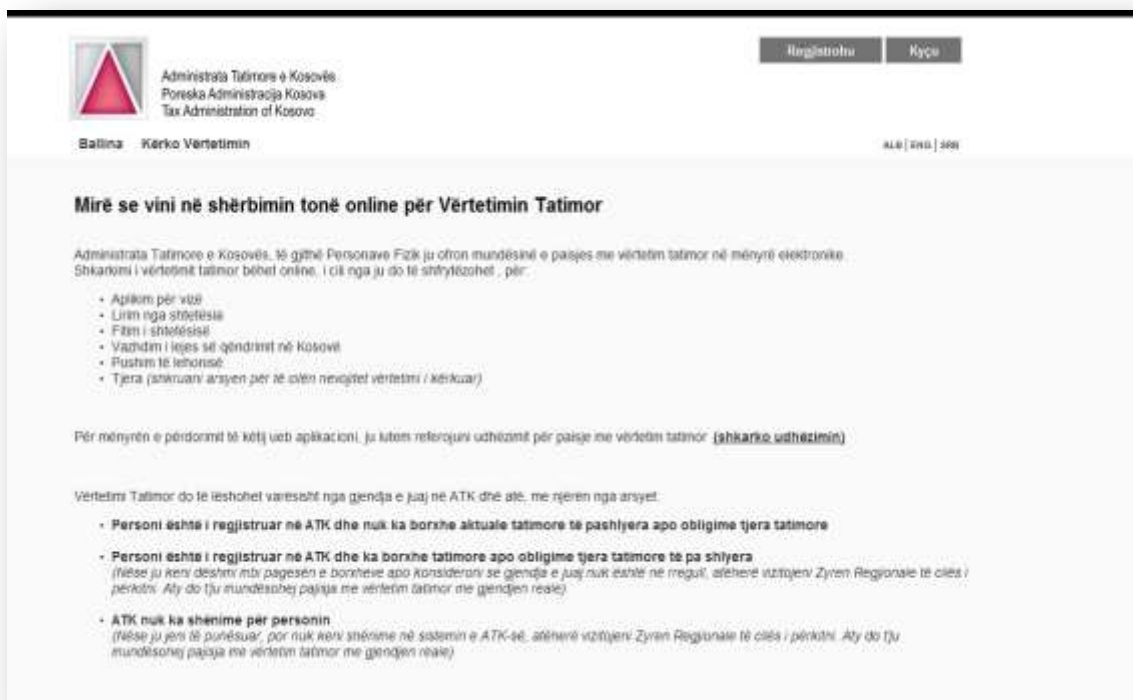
Administrata Tatimore e Kosovës
Poreska Administracija Kosova
Tax Administration of Kosovo

Regjistrohu Kyçu

Ballina Kërko Vërtetimin

ALB | ENG | SRB

Mirë se vini në shërbimin tonë online për Vërtetimin Tatimor

Administrata Tatimore e Kosovës, të gjithë Personave Fizik ju ofron mundësinë e pajisjes me vërtetim tatimor në mënyrë elektronike. Shkarkimi i vërtetimit tatimor bëhet online, i cili nga ju do të shfrytëzohet , për:

- Aplikim për vizë
- Lirim nga shtetësia
- Fitim i shtetësisë
- Vazhdim i lejes së qëndrimit në Kosovë
- Pushim të lehonisë
- Tjera (shkruani arsyen për të cilën nevojitet vërtetimi i kërkuar)

Për mënyrën e përdorimit të këtij ueb aplikacioni, ju lutem referojuni udhëzimit për pajisje me vërtetim tatimor (shkarko udhëzimin)

Vërtetimi Tatimor do të lëshohet varësisht nga gjendja e juaj në ATK dhe atë, me njërën nga arsyet:

- Personi është i regjistruar në ATK dhe nuk ka borxhe aktuale tatimore të pashlyera apo obligime tjera tatimore
- Personi është i regjistruar në ATK dhe ka borxhe tatimore apo obligime tjera tatimore të pa shlyera
(Nëse ju keni dëshmi mbi pagesën e borxheve apo konsideroni se gjendja e juaj nuk është në rregull, atëherë vizitojeni Zyrën Regjionale të cilës i përkitni. Aty do t'ju mundësohej pajisja me vërtetim tatimor me gjendjen reale)
- ATK nuk ka shënime për personin
(Nëse ju jeni të punësuar, por nuk keni shënime në sistemin e ATK-së, atëherë vizitojeni Zyrën Regjionale të cilës i përkitni. Aty do t'ju mundësohej pajisja me vërtetim tatimor me gjendjen reale)